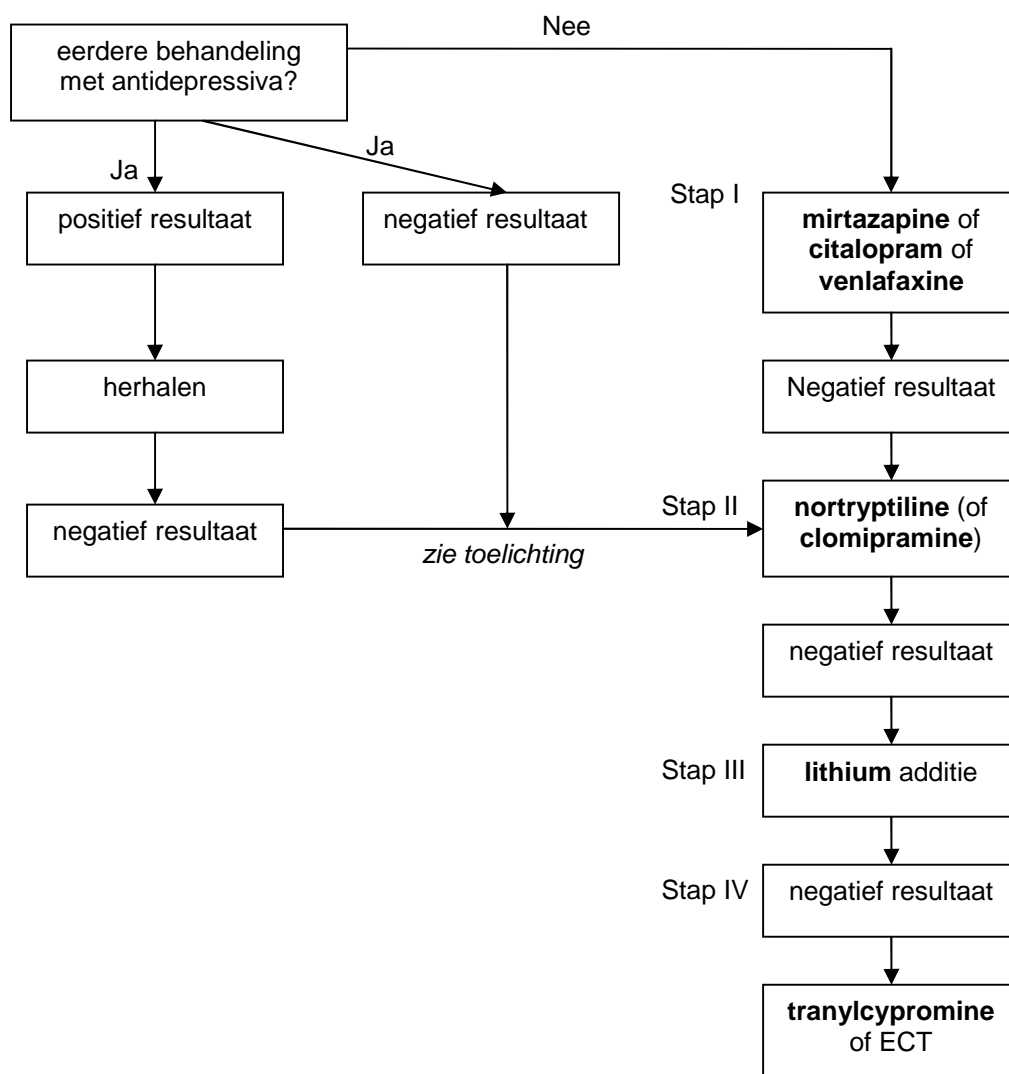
eerdere behandeling met antidepressiva?

Nee

Ja

Ja

positief resultaat

negatief resultaat

Stap I

**mirtazapine** of **citalopram** of **venlafaxine**

herhalen

Negatief resultaat

negatief resultaat

*zie toelichting*

Stap II

**nortryptiline** (of **clomipramine**)

negatief resultaat

Stap III

**lithium** additie

Stap IV

negatief resultaat

**tranylcypromine** of ECT